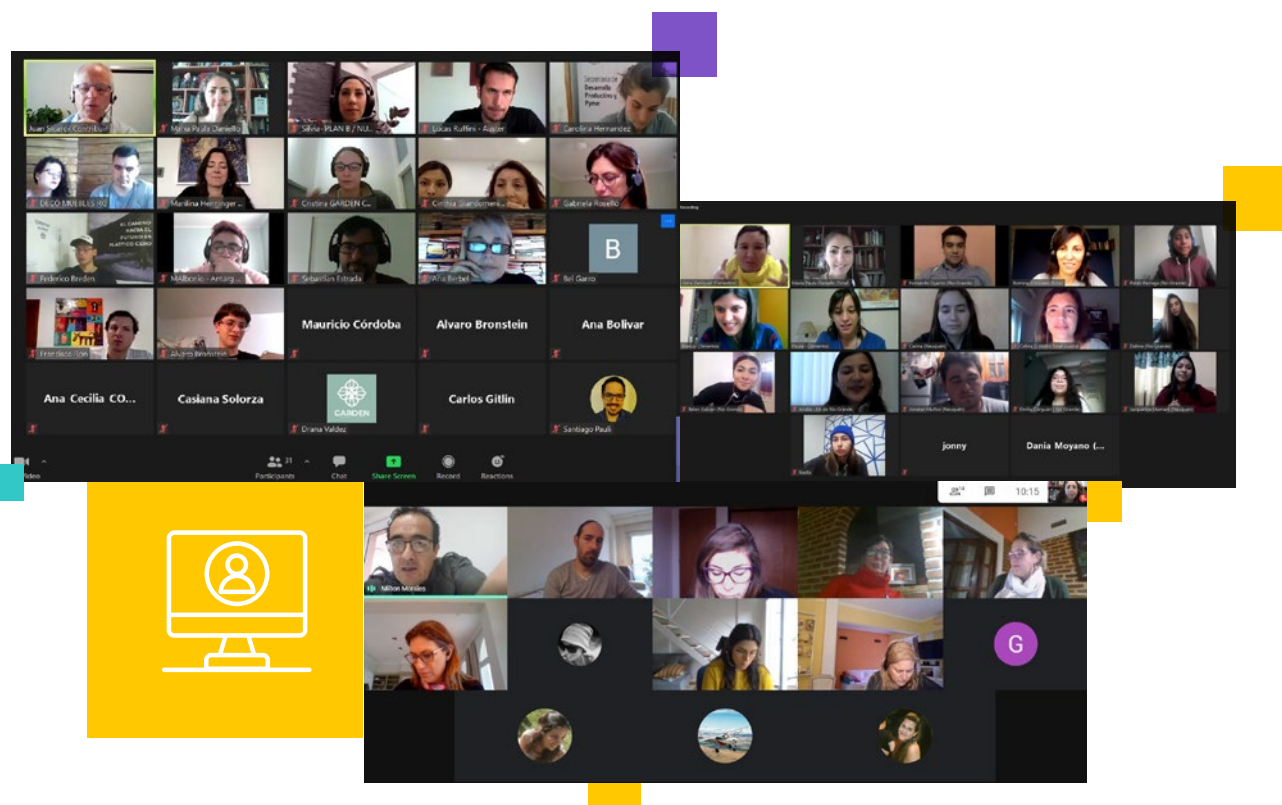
Juan Sicardi Contribu

Maria Paula Daniello

Silvia - PLAN B / NU...

Lucas Ruffini - Ajuster

Carolina Hernandez

DECO MUEBLES RG

Marilina Herzinger...

Cristina GARDEN C...

Cinthia Giandomeni...

Gabriela Rosello

Federico Breden

MAlborio - Antarg...

Sebastian Estrada

Ana Berbel

B

Bel Garzo

Federico Tion

Alvaro Bronstein

Mauricio Córdoba

Alvaro Bronstein

Ana Bolivar

Ana Cecilia CO...

Casiana Solorza

GARDEN

Diana Valdez

Carlos Gitlin

Santiago Pauli

Video

Participants

Chat

Share Screen

Record

Reactions

Recording

jonny

Dania Moyano (...

10:15

Milton Morales

G